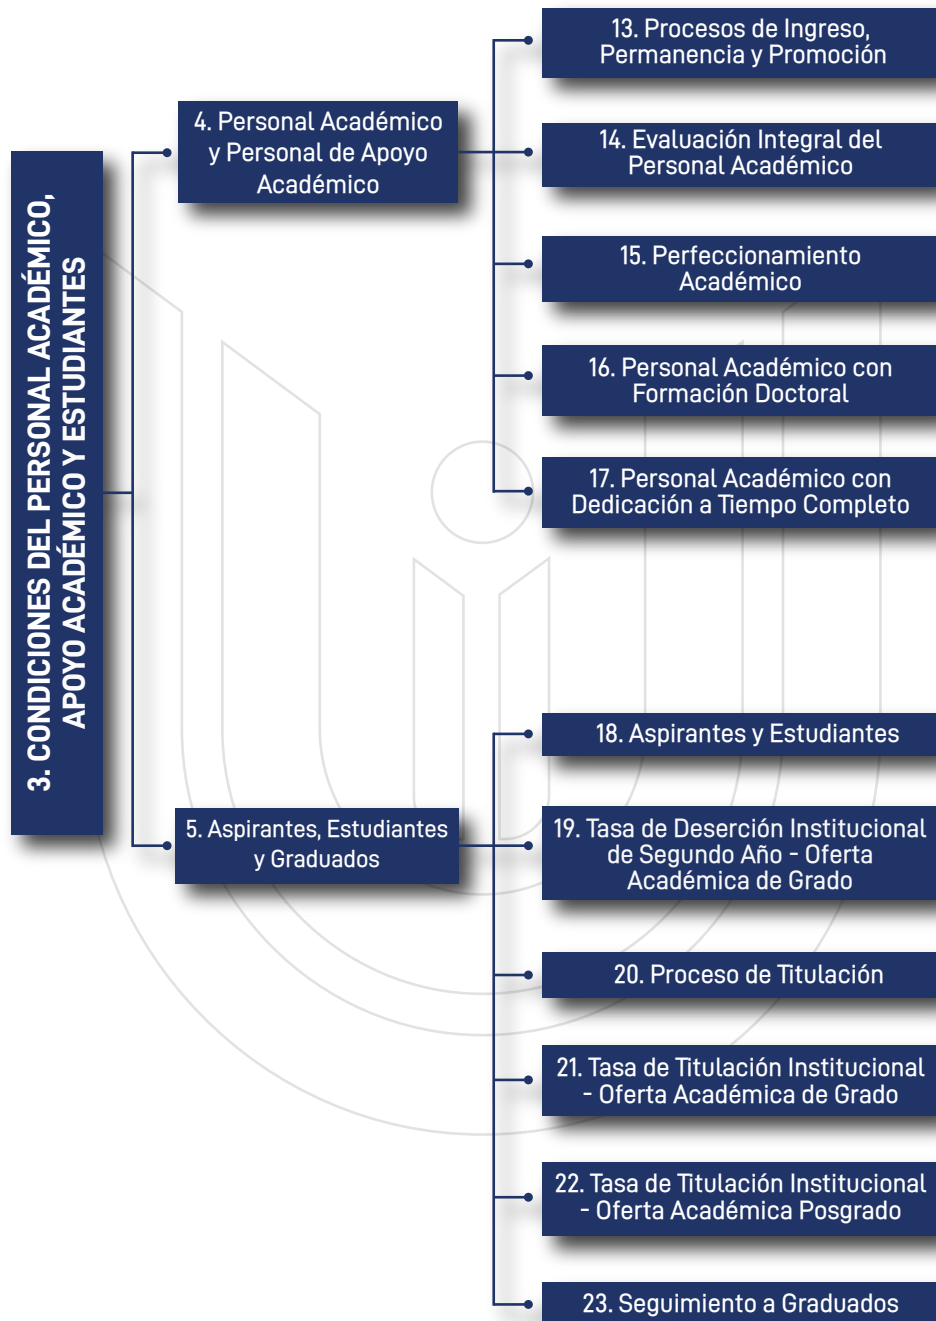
3. CONDICIONES DEL PERSONAL ACADÉMICO, APOYO ACADÉMICO Y ESTUDIANTES

4. Personal Académico y Personal de Apoyo Académico

13. Procesos de Ingreso, Permanencia y Promoción

14. Evaluación Integral del Personal Académico

15. Perfeccionamiento Académico

16. Personal Académico con Formación Doctoral

17. Personal Académico con Dedicación a Tiempo Completo

5. Aspirantes, Estudiantes y Graduados

18. Aspirantes y Estudiantes

19. Tasa de Deserción Institucional de Segundo Año - Oferta Académica de Grado

20. Proceso de Titulación

21. Tasa de Titulación Institucional - Oferta Académica de Grado

22. Tasa de Titulación Institucional - Oferta Académica Posgrado

23. Seguimiento a Graduados